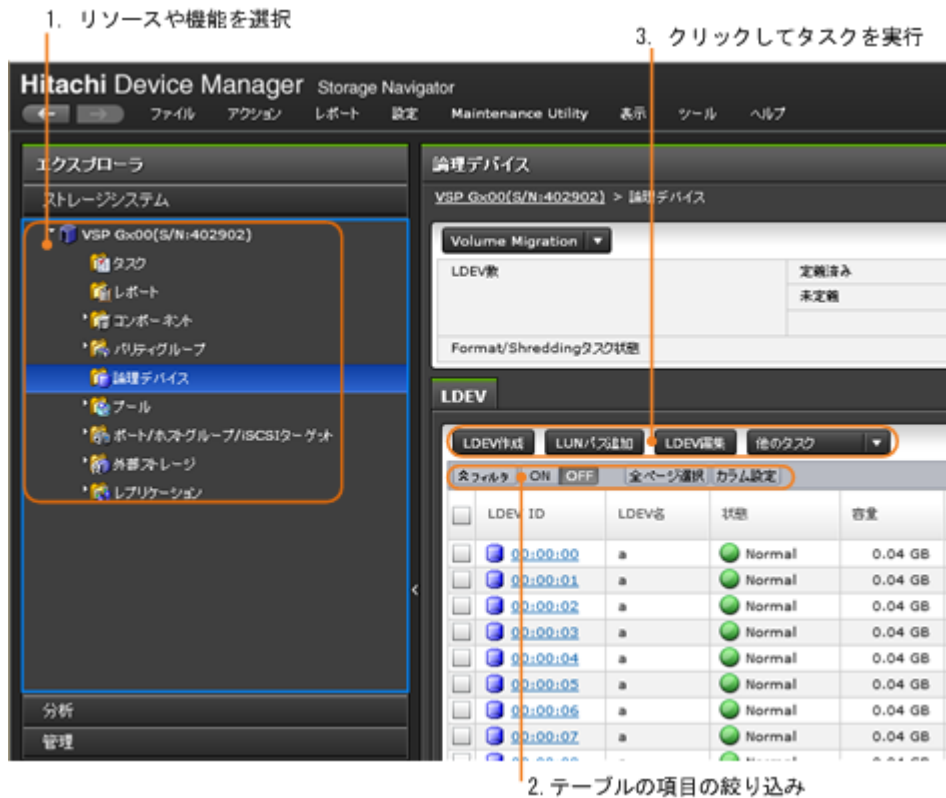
1. リソースや機能を選択

3. クリックしてタスクを実行

Hitachi Device Manager Storage Navigator

ファイル アクション レポート 設定 Maintenance Utility 表示 ツール ヘルプ

エクスプローラ

ストレージシステム

VSP Gx00(S/N:402902)
タスク
レポート
コンポーネント
パリティグループ
論理デバイス
プール
ポート/ホストグループ/iSCSIターゲット
外部ストレージ
レプリケーション

分析

管理

論理デバイス

VSP Gx00(S/N:402902) > 論理デバイス

Volume Migration

| LDEV数 | 定義済み |
|---|---|
| | 未定義 |
| | |
| Format/Shreddingタスク状態 | |

LDEV

LDEV作成 LUNパス追加 LDEV編集 他のタスク

フィルタ ON OFF 全ページ選択 カラム設定

| | LDEV ID | LDEV名 | 状態 | 容量 |
|---|---|---|---|---|
| | 00:00:00 | a | Normal | 0.04 GB |
| | 00:00:01 | a | Normal | 0.04 GB |
| | 00:00:02 | a | Normal | 0.04 GB |
| | 00:00:03 | a | Normal | 0.04 GB |
| | 00:00:04 | a | Normal | 0.04 GB |
| | 00:00:05 | a | Normal | 0.04 GB |
| | 00:00:06 | a | Normal | 0.04 GB |
| | 00:00:07 | a | Normal | 0.04 GB |
| | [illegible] | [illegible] | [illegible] | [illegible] |

2. テーブルの項目の絞り込み